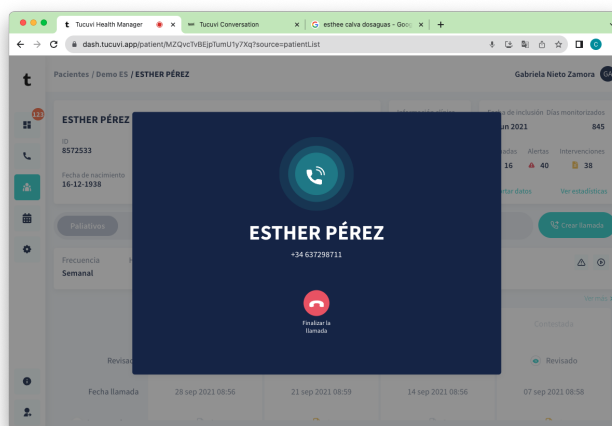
t Tucuvi Health Manager × Tucuvi Conversation × esthee calva dosaguas - Goog × +

dash.tucuvi.app/patient/MZQvcTvBEjpTumU1y7Xq?source=patientList

t

Pacientes / Demo ES / ESTHER PÉREZ

Gabriela Nieto Zamora GA

133

ESTHER PÉREZ

ID
8572533

Fecha de nacimiento
16-12-1938

Fecha de inclusión Días monitorizados
Jun 2021 845

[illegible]adas Alertas Intervenciones
16 40 38

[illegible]tar datos Ver estadísticas

Paliativos

Crear llamada

Frecuencia
Semanal

Revisad

Revisado

Fecha llamada 28 sep 2021 08:56 21 sep 2021 08:59 14 sep 2021 08:56 07 sep 2021 08:56

ESTHER PÉREZ

+34 637298711

Finalizar la llamada